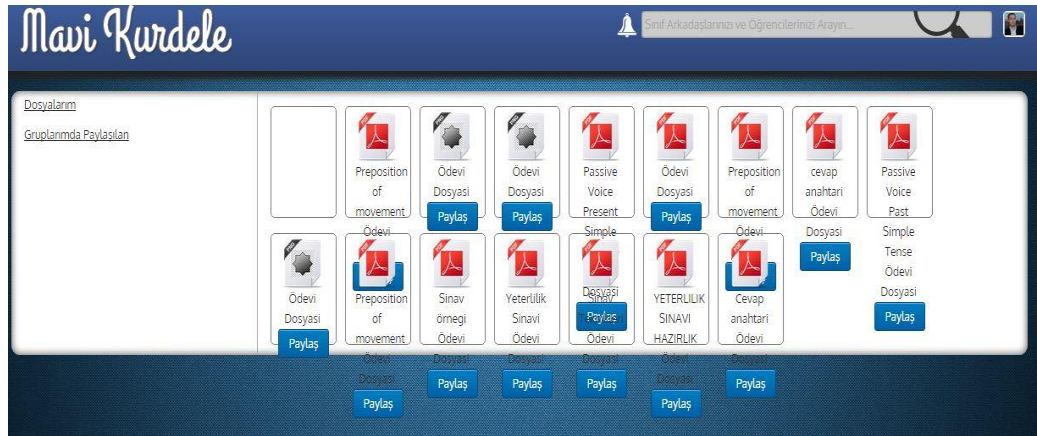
Mavi Kurdele

Sınıf Arkadaşlarınızı ve Öğrencilerinizi Arayın...

Dosyalarım

Gruplarımda Paylaşılan

Preposition of movement Ödevi

Ödevi Dosyası
Paylaş

Ödevi Dosyası
Paylaş

Passive Voice Present Simple

Ödevi Dosyası
Paylaş

Preposition of movement Ödevi

cevap anahtari Ödevi Dosyası
Paylaş

Passive Voice Past Simple Tense Ödevi Dosyası
Paylaş

Ödevi Dosyası
Paylaş

Preposition of movement Ödevi Dosyası
Paylaş

Sinav örnegi Ödevi Dosyasi
Paylaş

Yeterlilik Sinavi Ödevi Dosyasi
Paylaş

Dosyası
Sinav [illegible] Ödevi Dosyasi
Paylaş
Paylaş

YETERLILIK SINAVI HAZIRLIK Ödevi Dosyası
Paylaş

Cevap anahtari Ödevi Dosyası
Paylaş